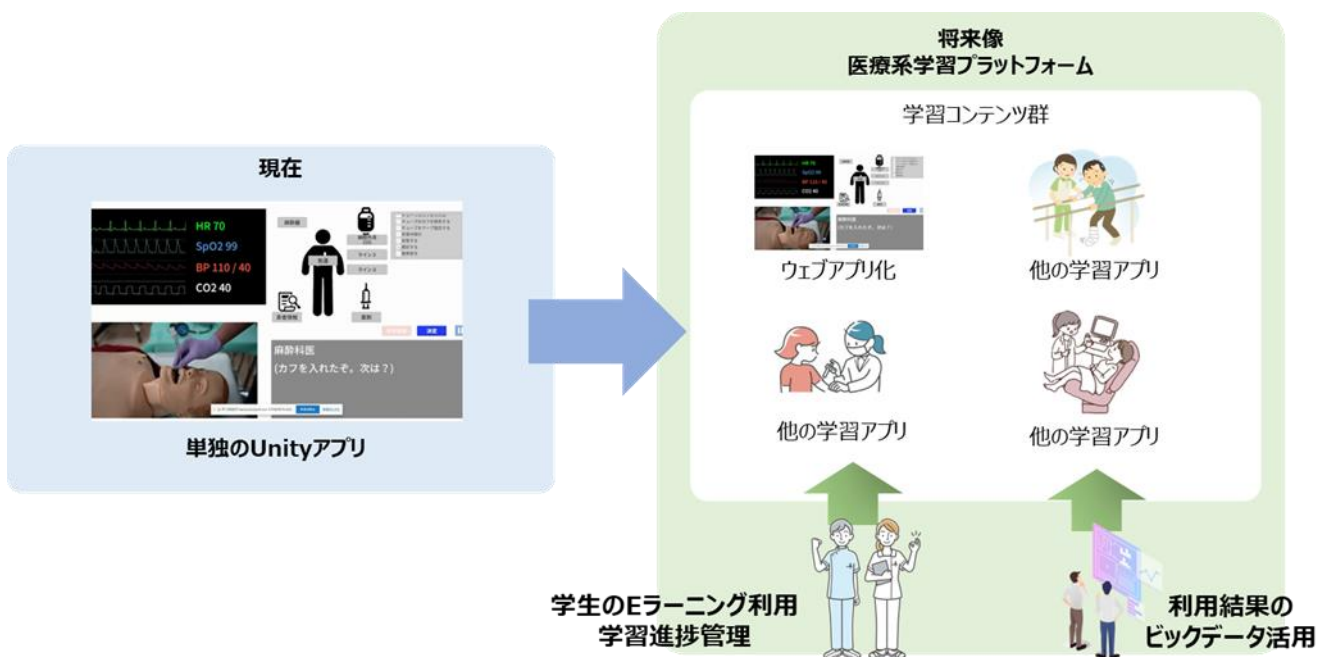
現在

HR 70
SpO2 99
BP 110 / 40
CO2 40

麻酔科医
(カフを入れたぞ。次は？)

単独のUnityアプリ

将来像
医療系学習プラットフォーム

学習コンテンツ群

ウェブアプリ化

他の学習アプリ

他の学習アプリ

他の学習アプリ

学生のEラーニング利用
学習進捗管理

利用結果の
ビッグデータ活用